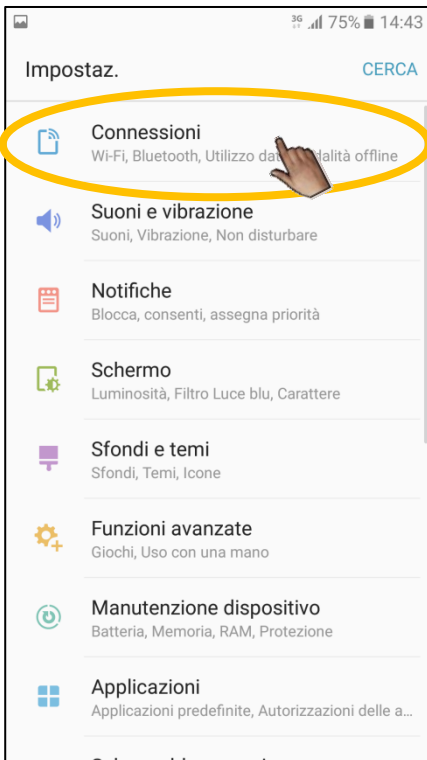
3G 75% 14:43

Impostaz.

CERCA

Connessioni
Wi-Fi, Bluetooth, Utilizzo dat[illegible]alità offline

Suoni e vibrazione
Suoni, Vibrazione, Non disturbare

Notifiche
Blocca, consenti, assegna priorità

Schermo
Luminosità, Filtro Luce blu, Carattere

Sfondi e temi
Sfondi, Temi, Icone

Funzioni avanzate
Giochi, Uso con una mano

Manutenzione dispositivo
Batteria, Memoria, RAM, Protezione

Applicazioni
Applicazioni predefinite, Autorizzazioni delle a...

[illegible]